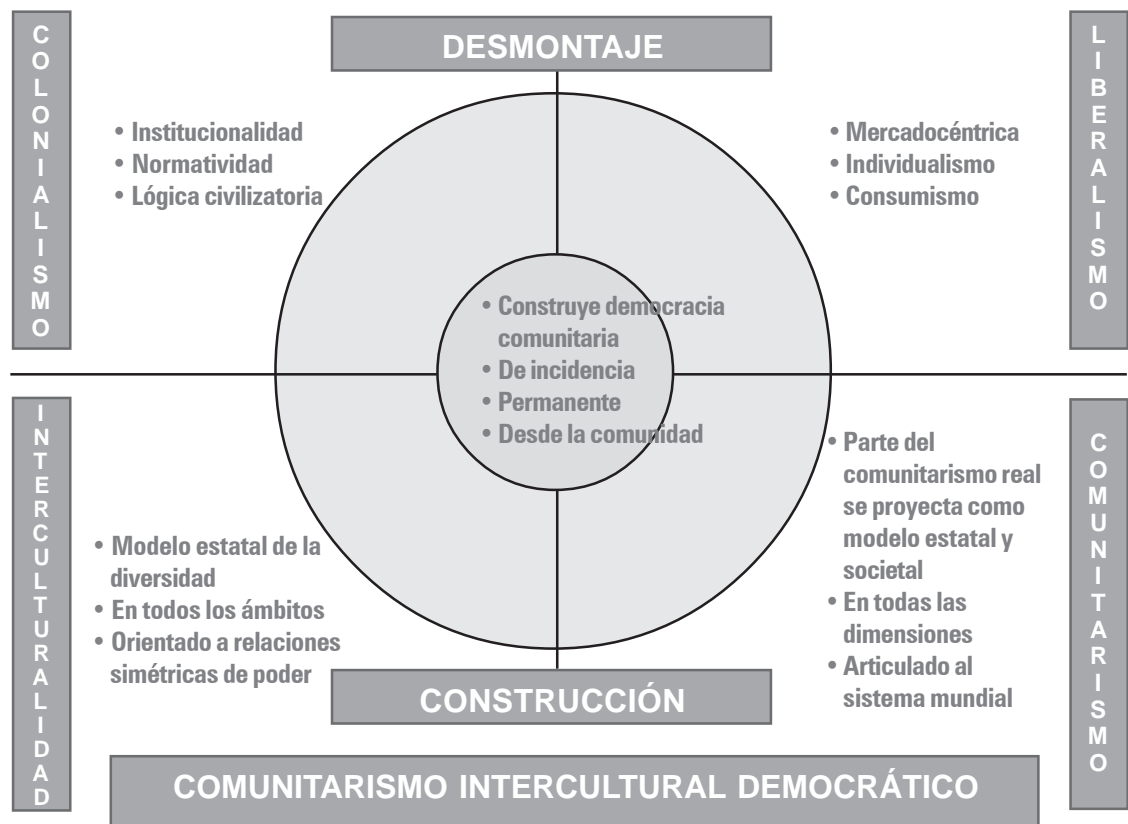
COLONIALISMO

DESMONTAJE

LIBERALISMO

• Institucionalidad
• Normatividad
• Lógica civilizatoria

• Mercadocéntrica
• Individualismo
• Consumismo

• Construye democracia comunitaria
• De incidencia
• Permanente
• Desde la comunidad

INTERCULTURALIDAD

• Modelo estatal de la diversidad
• En todos los ámbitos
• Orientado a relaciones simétricas de poder

• Parte del comunitarismo real se proyecta como modelo estatal y societal
• En todas las dimensiones
• Articulado al sistema mundial

COMUNITARISMO

CONSTRUCCIÓN

COMUNITARISMO INTERCULTURAL DEMOCRÁTICO